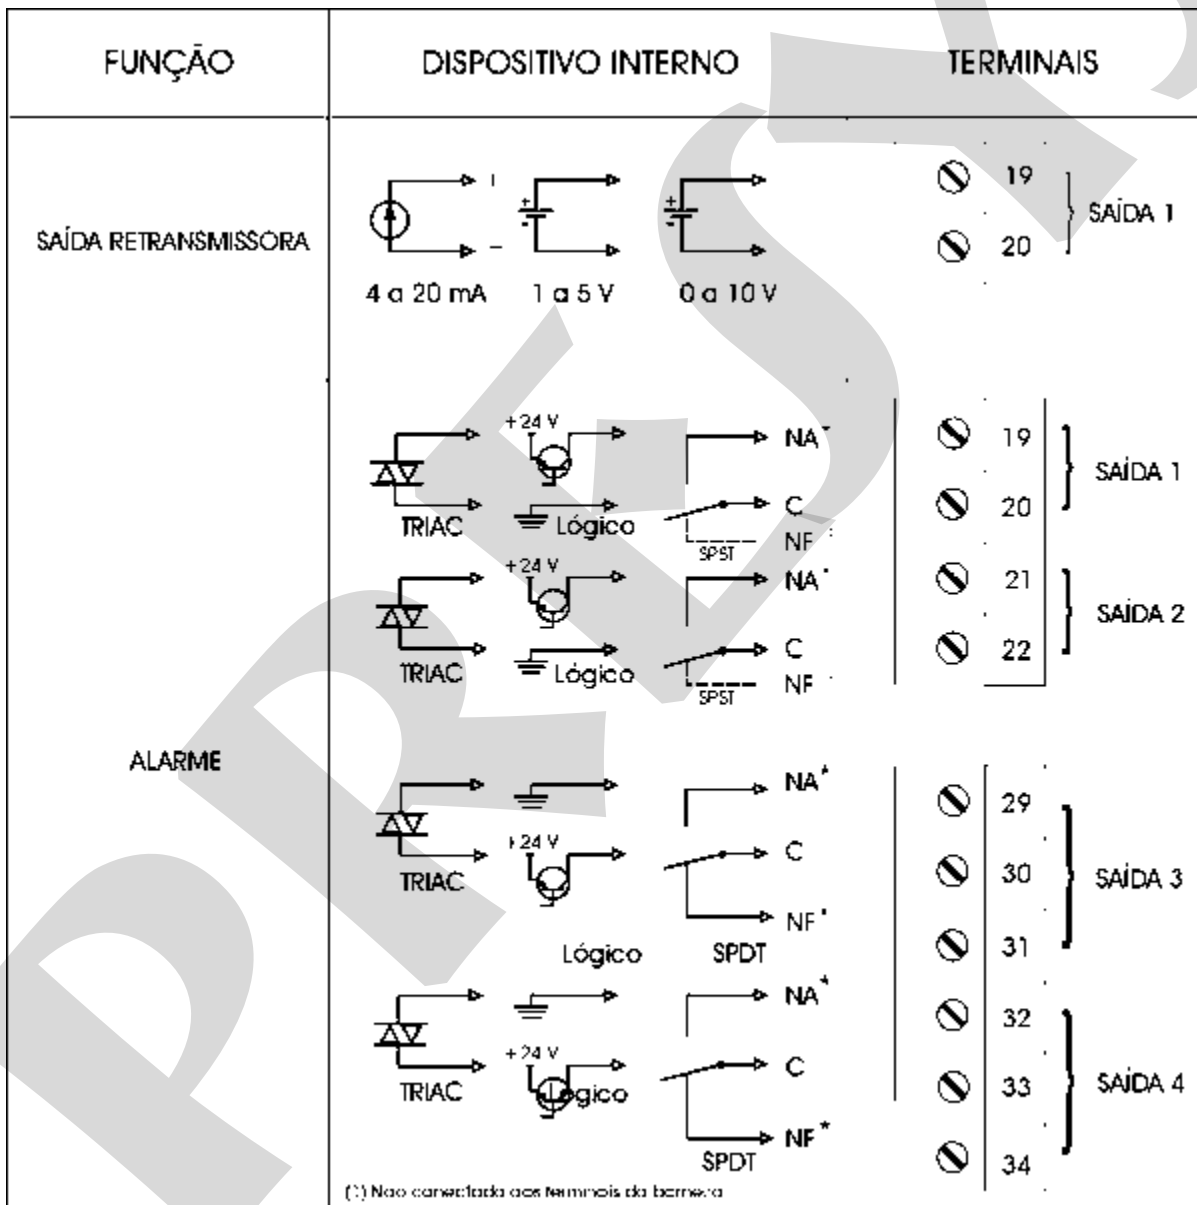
| FUNÇÃO | DISPOSITIVO INTERNO | TERMINAIS |
|---|---|---|
| SAÍDA RETRANSMISSORA | + – 4 a 20 mA + 1 a 5 V + 0 a 10 V | 19 20 SAÍDA 1 |
| ALARME | +24 V NA* TRIAC Lógico C NF* SPST +24 V NA* TRIAC Lógico C NF* SPST | 19 20 SAÍDA 1 21 22 SAÍDA 2 |
| | NA* TRIAC +24 V C NF* Lógico SPDT | 29 30 31 SAÍDA 3 |
| | NA* TRIAC +24 V Lógico C NF* SPDT | 32 33 34 SAÍDA 4 |

(*) Não conectado aos terminais da barreira